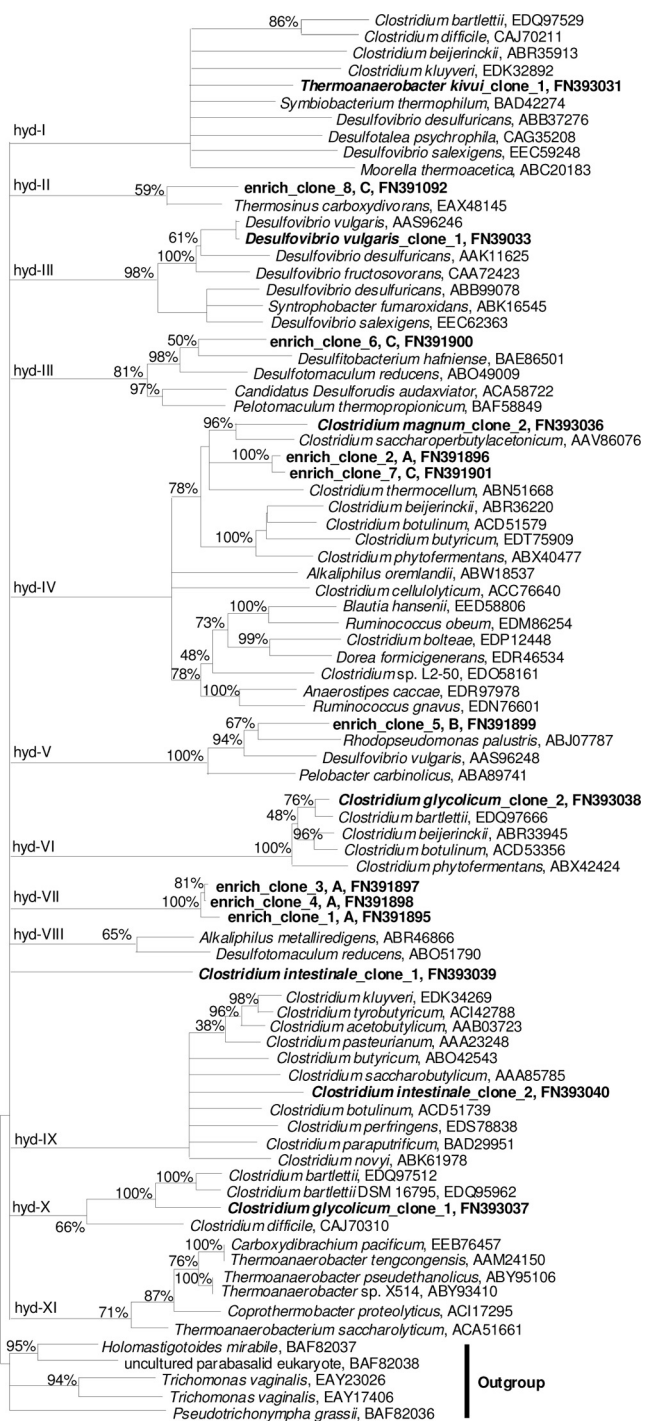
86% Clostridium bartlettii, EDQ97529
Clostridium difficile, CAJ70211
Clostridium beijerinckii, ABR35913
Clostridium kluyveri, EDK32892
Thermoanaerobacter kivui_clone_1, FN393031
Symbiobacterium thermophilum, BAD42274
Desulfovibrio desulfuricans, ABB37276
Desulfotalea psychrophila, CAG35208
Desulfovibrio salexigens, EEC59248
Moorella thermoacetica, ABC20183
hyd-I
hyd-II
59% enrich_clone_8, C, FN391092
Thermosinus carboxydivorans, EAX48145
Desulfovibrio vulgaris, AAS96246
61% Desulfovibrio vulgaris_clone_1, FN39033
100% Desulfovibrio desulfuricans, AAK11625
hyd-III
98% Desulfovibrio fructosovorans, CAA72423
Desulfovibrio desulfuricans, ABB99078
Syntrophobacter fumaroxidans, ABK16545
Desulfovibrio salexigens, EEC62363
50% enrich_clone_6, C, FN391900
98% Desulfitobacterium hafniense, BAE86501
hyd-III
81% Desulfotomaculum reducens, ABO49009
97% Candidatus Desulforudis audaxviator, ACA58722
Pelotomaculum thermopropionicum, BAF58849
96% Clostridium magnum_clone_2, FN393036
Clostridium saccharoperbutylacetonicum, AAV86076
100% enrich_clone_2, A, FN391896
enrich_clone_7, C, FN391901
78% Clostridium thermocellum, ABN51668
Clostridium beijerinckii, ABR36220
Clostridium botulinum, ACD51579
100% Clostridium butyricum, EDT75909
Clostridium phytofermentans, ABX40477
hyd-IV
Alkaliphilus oremlandii, ABW18537
Clostridium cellulolyticum, ACC76640
100% Blautia hansenii, EED58806
73% Ruminococcus obeum, EDM86254
99% Clostridium bolteae, EDP12448
48% Dorea formicigenerans, EDR46534
78% Clostridium sp. L2-50, EDO58161
100% Anaerostipes caccae, EDR97978
Ruminococcus gnavus, EDN76601
67% enrich_clone_5, B, FN391899
94% Rhodopseudomonas palustris, ABJ07787
hyd-V
100% Desulfovibrio vulgaris, AAS96248
Pelobacter carbinolicus, ABA89741
76% Clostridium glycolicum_clone_2, FN393038
48% Clostridium bartlettii, EDQ97666
96% Clostridium beijerinckii, ABR33945
hyd-VI
100% Clostridium botulinum, ACD53356
Clostridium phytofermentans, ABX42424
hyd-VII
81% enrich_clone_3, A, FN391897
100% enrich_clone_4, A, FN391898
enrich_clone_1, A, FN391895
hyd-VIII
65% Alkaliphilus metalliredigens, ABR46866
Desulfotomaculum reducens, ABO51790
Clostridium intestinale_clone_1, FN393039
98% Clostridium kluyveri, EDK34269
96% Clostridium tyrobutyricum, ACI42788
38% Clostridium acetobutylicum, AAB03723
Clostridium pasteurianum, AAA23248
Clostridium butyricum, ABO42543
Clostridium saccharobutylicum, AAA85785
Clostridium intestinale_clone_2, FN393040
Clostridium botulinum, ACD51739
Clostridium perfringens, EDS78838
hyd-IX
Clostridium paraputrificum, BAD29951
Clostridium novyi, ABK61978
100% Clostridium bartlettii, EDQ97512
100% Clostridium bartlettii DSM 16795, EDQ95962
hyd-X
Clostridium glycolicum_clone_1, FN393037
66% Clostridium difficile, CAJ70310
100% Carboxydibrachium pacificum, EEB76457
76% Thermoanaerobacter tengcongensis, AAM24150
100% Thermoanaerobacter pseudethanolicus, ABY95106
87% Thermoanaerobacter sp. X514, ABY93410
hyd-XI
71% Coprothermobacter proteolyticus, ACI17295
Thermoanaerobacterium saccharolyticum, ACA51661
95% Holomastigotoides mirabile, BAF82037
uncultured parabasalid eukaryote, BAF82038
94% Trichomonas vaginalis, EAY23026
Trichomonas vaginalis, EAY17406
Pseudotrichonympha grassii, BAF82036
Outgroup